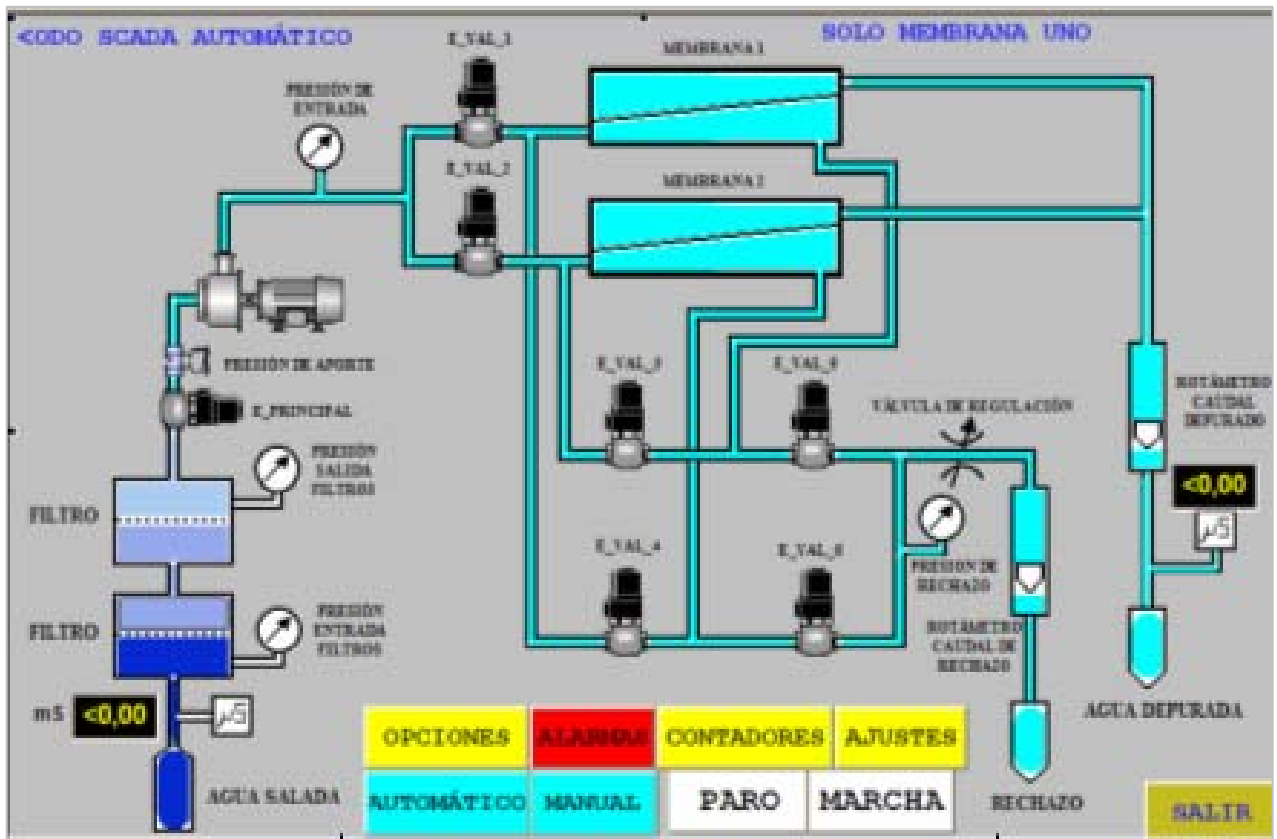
<ODO SCADA AUTOMÁTICO

SOLO MEMBRANA UNO

E_VAL_1

MEMBRANA 1

PRESIÓN DE ENTRADA

E_VAL_2

MEMBRANA 2

PRESIÓN DE APORTE

E_PRINCIPAL

E_VAL_3

E_VAL_9

VÁLVULA DE REGULACIÓN

ROTÁMETRO CAUDAL DEPURADO

<0,00

µS

PRESIÓN SALIDA FILTROS

FILTRO

E_VAL_4

E_VAL_8

PRESIÓN DE RECHAZO

FILTRO

PRESIÓN ENTRADA FILTROS

ROTÁMETRO CAUDAL DE RECHAZO

mS

<0,00

µS

AGUA DEPURADA

OPCIONES

ALARMAS

CONTADORES

AJUSTES

AGUA SALADA

AUTOMÁTICO

MANUAL

PARO

MARCHA

RECHAZO

SALIR